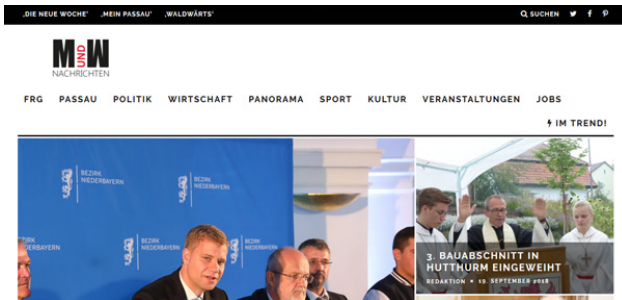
‚DIE NEUE WOCHE' ‚MEIN PASSAU' ‚WALDWÄRTS'

SUCHEN

M UND W
NACHRICHTEN

FRG PASSAU POLITIK WIRTSCHAFT PANORAMA SPORT KULTUR VERANSTALTUNGEN JOBS

IM TREND!

BEZIRK NIEDERBAYERN
BEZIRK NIEDERBAYERN
BEZIRK NIEDERBAYERN
BEZIRK NIEDERBAYERN
BEZIRK NIEDERBAYERN
BEZIRK NIEDERBAYERN

3. BAUABSCHNITT IN HUTTHURM EINGEWEIHT

REDAKTION • 15. SEPTEMBER 2018